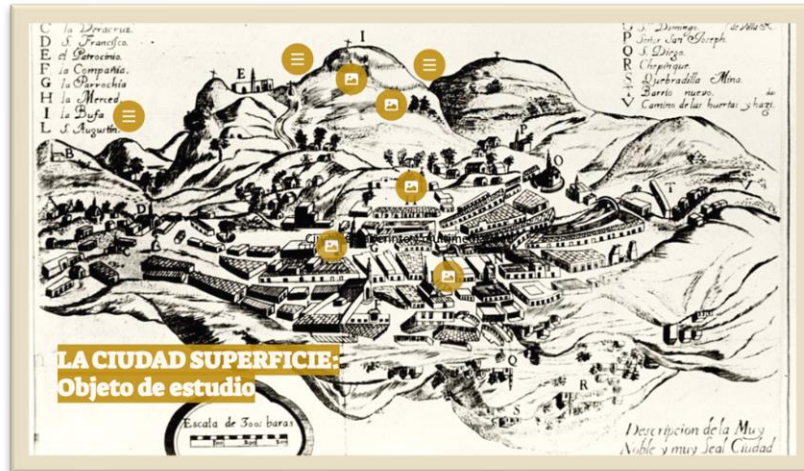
C la Veracruz
D S. Francisco
E el Patrocinio
F la Compañia
G la Parrochia
H la Merced
I la Bufa
L S. Augustin

I

S. Domingo
Señor San Joseph
S. Diego
Chepinque
Quebradilla Mina
Barrio nuevo
Camino de las huertas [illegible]

E
B
P
O
D
T
G
N
Q
R
S

LA CIUDAD SUPERFICIE:
Objeto de estudio

Escala de 300 baras

Descripcion de la Muy Noble y muy Leal Ciudad